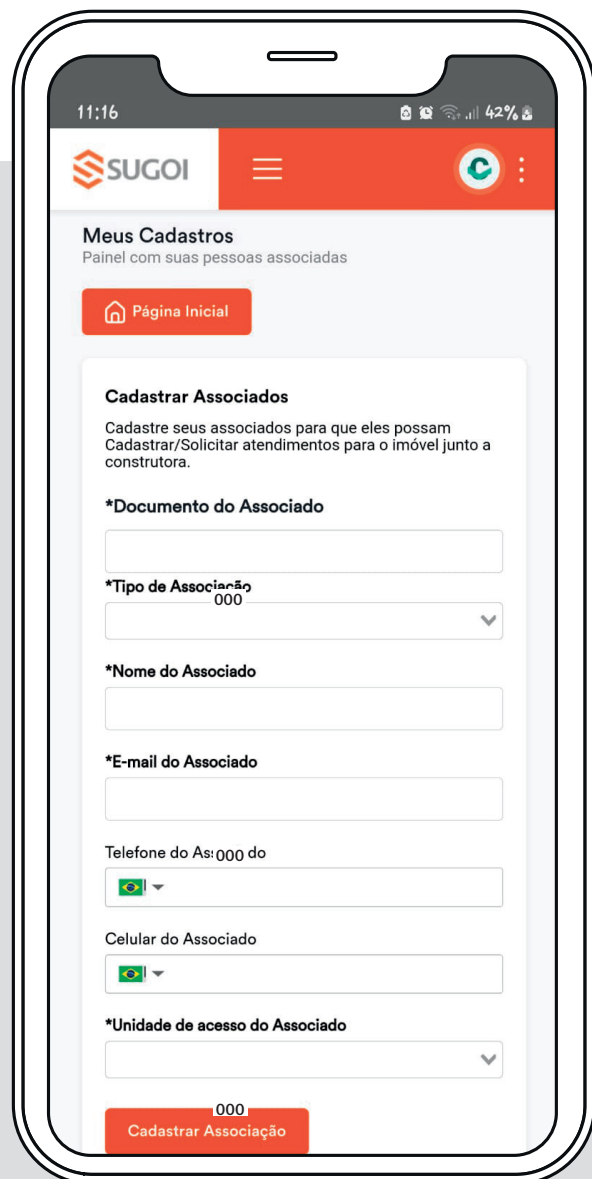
11:16
42%

SUGOI

Meus Cadastros
Painel com suas pessoas associadas

Página Inicial

Cadastrar Associados

Cadastre seus associados para que eles possam Cadastrar/Solicitar atendimentos para o imóvel junto a construtora.

*Documento do Associado

*Tipo de Associação
000

*Nome do Associado

*E-mail do Associado

Telefone do As 000 do

Celular do Associado

*Unidade de acesso do Associado

000
Cadastrar Associação